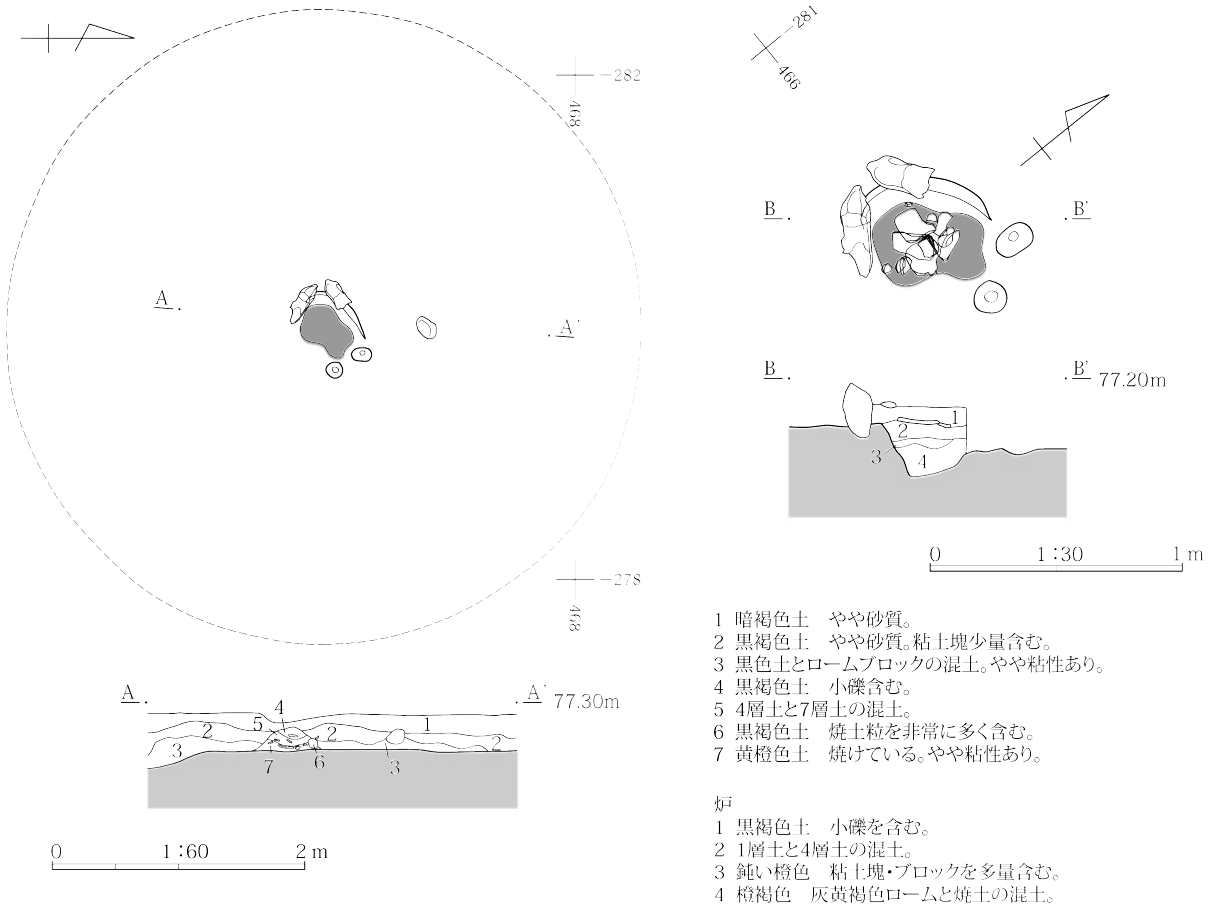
−282
468
A.
. A'
−278
468
A.
. A' 77.30m
1
2
3
4
5
2
2
7
6
3
0
1 : 60
2 m

−281
466
B.
. B'
B.
. B' 77.20m
1
2
3
4
0
1 : 30
1 m

1 暗褐色土 やや砂質。
2 黒褐色土 やや砂質。粘土塊少量含む。
3 黒色土とロームブロックの混土。やや粘性あり。
4 黒褐色土 小礫含む。
5 4層土と7層土の混土。
6 黒褐色土 焼土粒を非常に多く含む。
7 黄橙色土 焼けている。やや粘性あり。

炉
1 黒褐色土 小礫を含む。
2 1層土と4層土の混土。
3 鈍い橙色 粘土塊・ブロックを多量含む。
4 橙褐色 灰黄褐色ロームと焼土の混土。